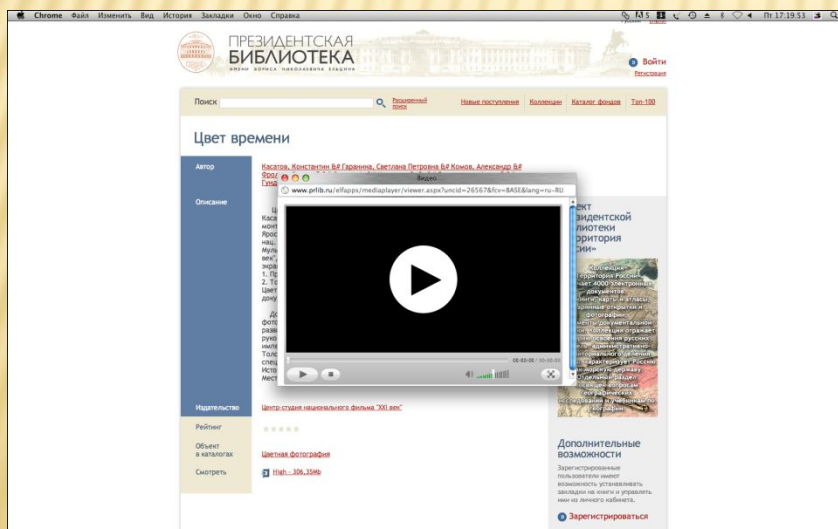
Chrome Файл Изменить Вид История Закладки Окно Справка

Пт 17:19:53

ПРЕЗИДЕНТСКАЯ БИБЛИОТЕКА
ИМЕНИ БОРИСА НИКОЛАЕВИЧА ЕЛЬЦИНА

Войти
Регистрация

Поиск
Расширенный поиск
Новые поступления
Коллекции
Каталог фондов
Топ-100

Цвет времени

Автор
Касатов, Константин Б# Гаранина, Светлана Петровна Б# Комов, Александр Б#
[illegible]

Описание

Видео
www.prlib.ru/elfapps/mediaplayer/viewer.aspx?uncid=26567&fcv=BASE&lang=ru-RU

00:00:00 / 00:00:00

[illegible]ект
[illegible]идентской
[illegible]лиотеки
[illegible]рритория
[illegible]сии»

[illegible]

Издательство
Центр-студия национального фильма "XXI век"

Рейтинг

Объект в каталогах
Цветная фотография

Смотреть
High - 306,35Mb

Дополнительные возможности
Зарегистрированные пользователи имеют возможность устанавливать закладки на книги и управлять ими из личного кабинета.

Зарегистрироваться